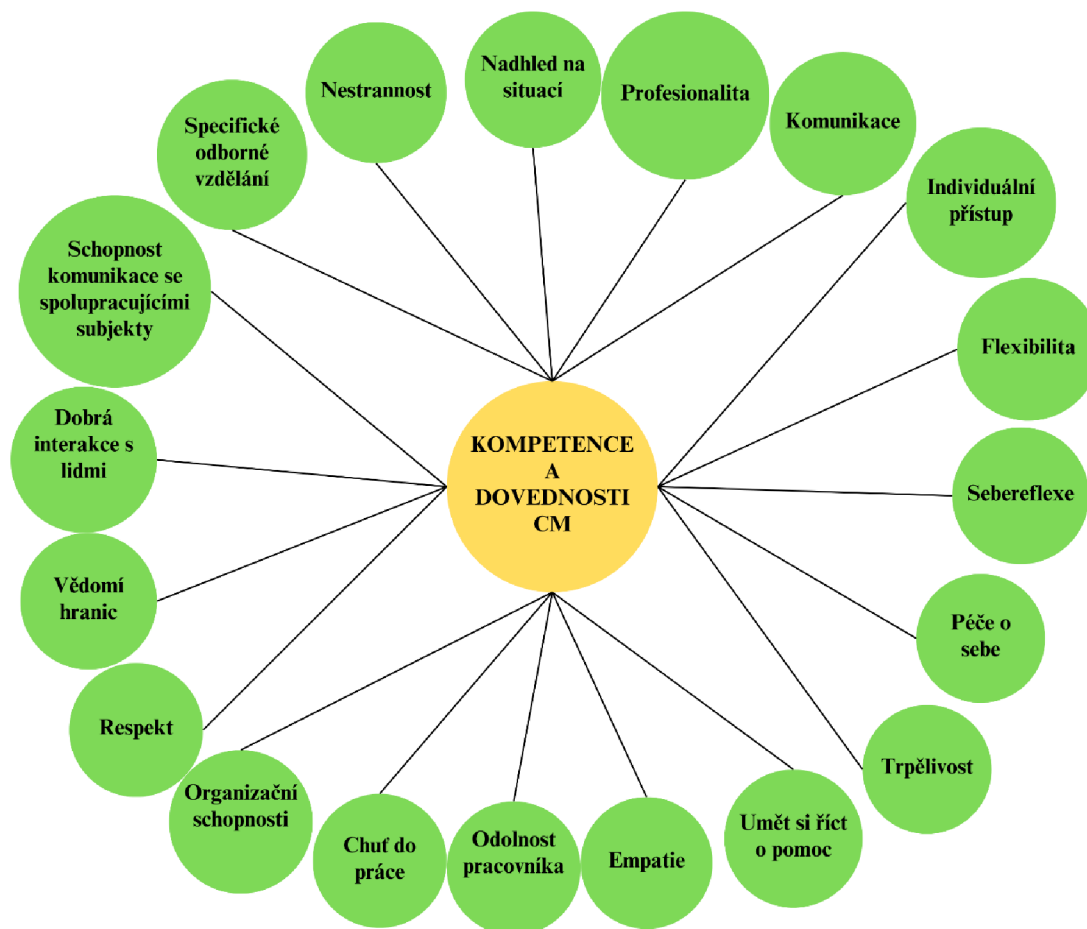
KOMPETENCE A DOVEDNOSTI CM

Nestrannost

Nadhled na situaci

Profesionalita

Komunikace

Specifické odborné vzdělání

Individuální přístup

Schopnost komunikace se spolupracujícími subjekty

Flexibilita

Dobrá interakce s lidmi

Sebereflexe

Vědomí hranic

Péče o sebe

Respekt

Trpělivost

Organizační schopnosti

Chuť do práce

Odolnost pracovníka

Empatie

Umět si říct o pomoc